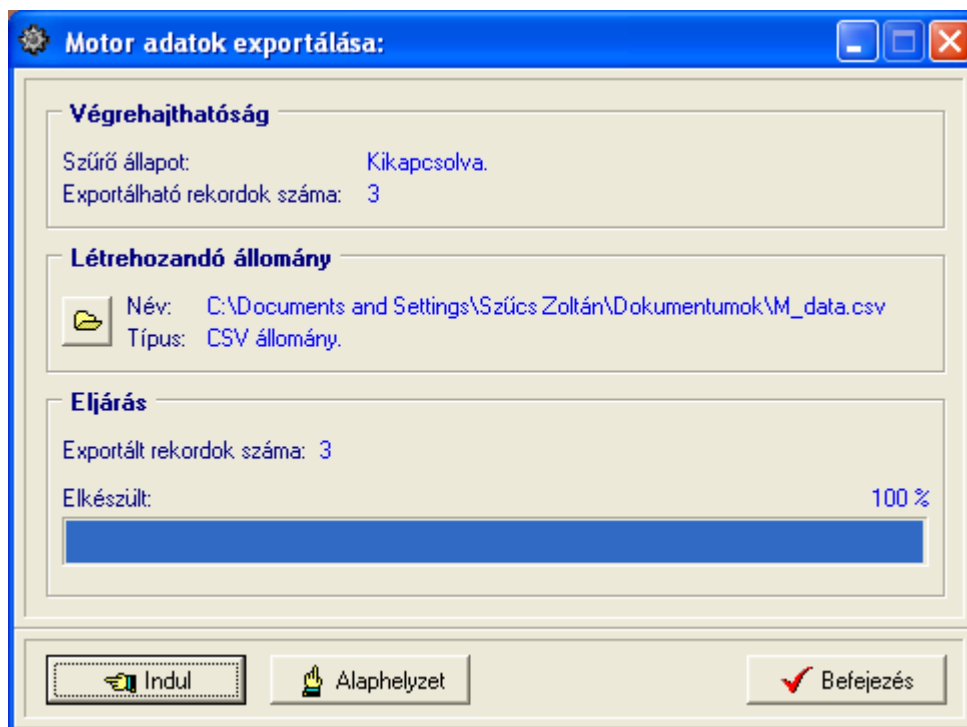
Motor adatok exportálása:

Végrehajthatóság

Szűrő állapot: Kikapcsolva.
Exportálható rekordok száma: 3

Létrehozandó állomány

Név: C:\Documents and Settings\Szűcs Zoltán\Dokumentumok\M_data.csv
Típus: CSV állomány.

Eljárás

Exportált rekordok száma: 3

Elkészült: 100 %

Indul

Alaphelyzet

Befejezés